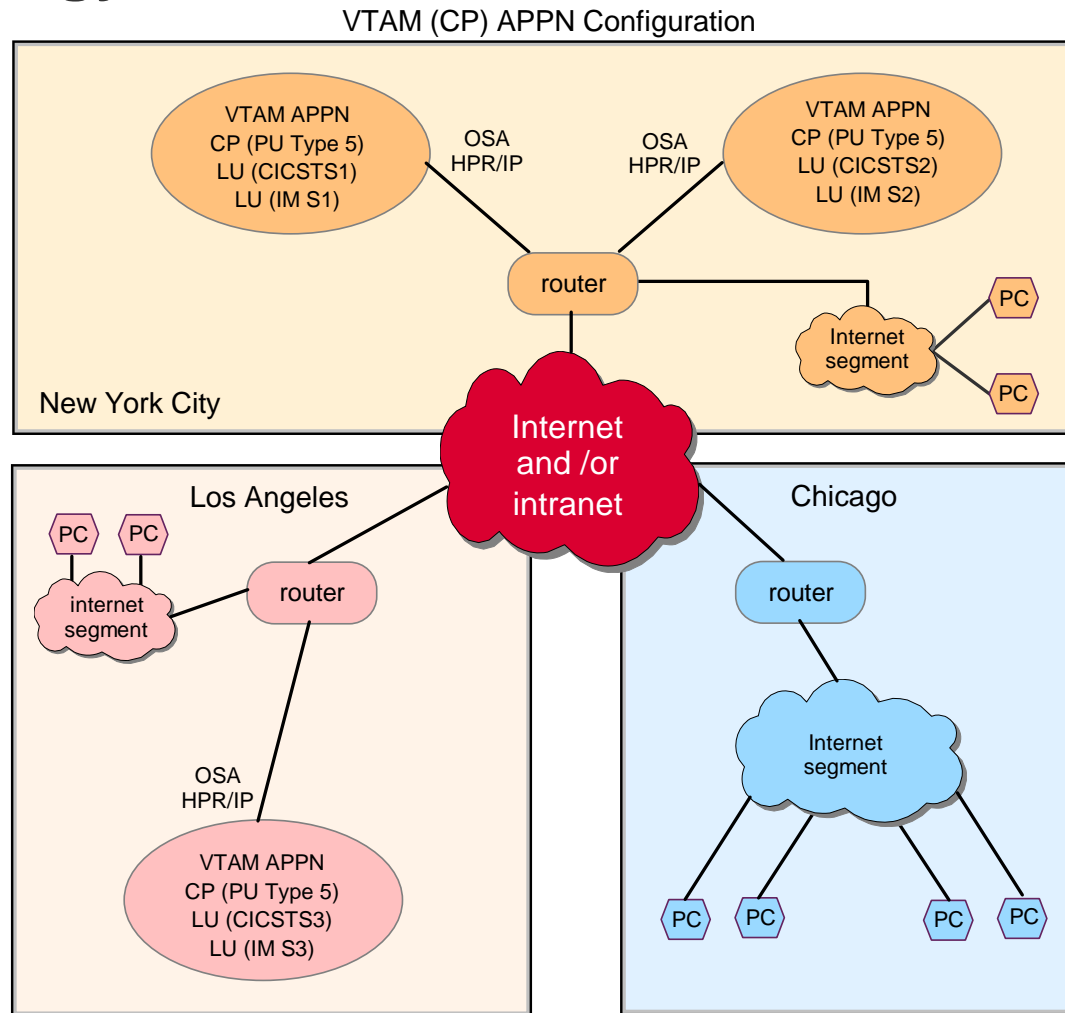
VTAM (CP) APPN Configuration

VTAM APPN
CP (PU Type 5)
LU (CICSTS1)
LU (IM S1)

OSA
HPR/IP

OSA
HPR/IP

VTAM APPN
CP (PU Type 5)
LU (CICSTS2)
LU (IM S2)

router

PC

Internet segment

PC

New York City

Internet and /or intranet

Los Angeles

PC

PC

internet segment

router

OSA
HPR/IP

VTAM APPN
CP (PU Type 5)
LU (CICSTS3)
LU (IM S3)

Chicago

router

Internet segment

PC

PC

PC

PC